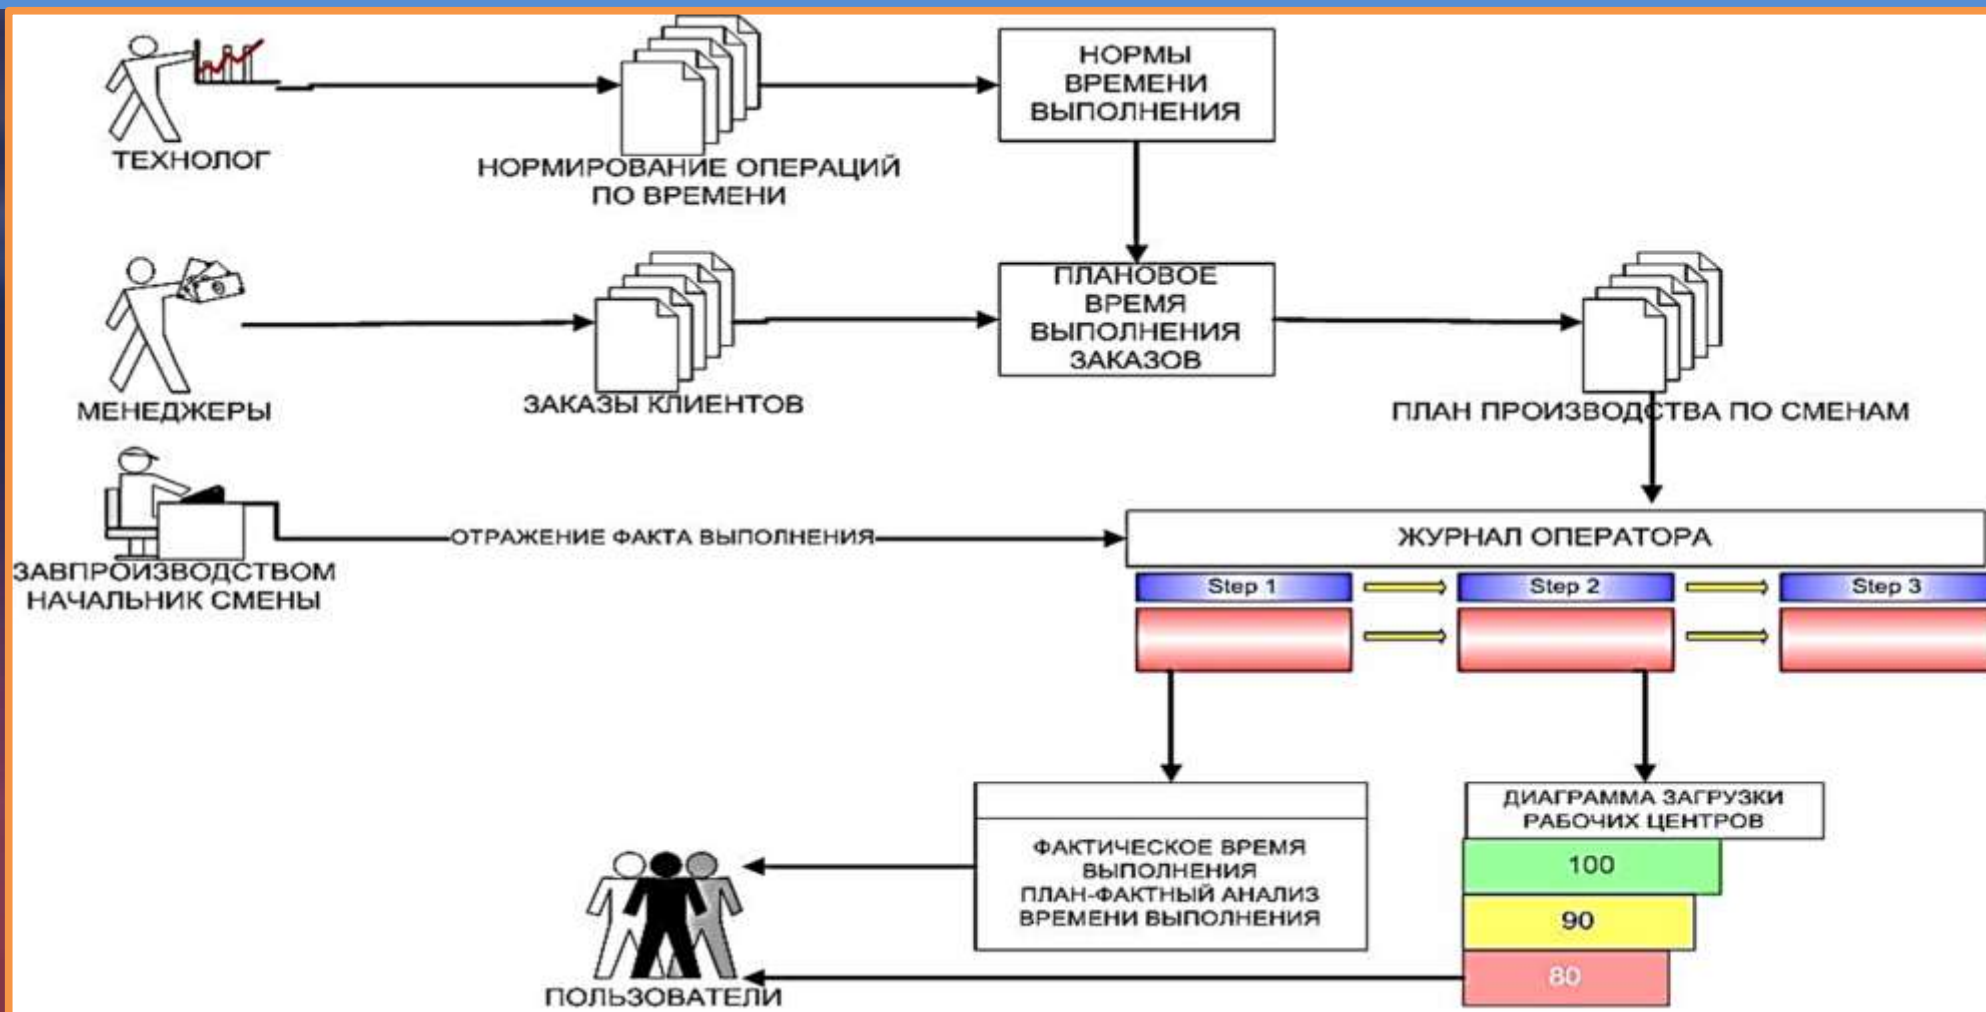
ТЕХНОЛОГ

НОРМИРОВАНИЕ ОПЕРАЦИЙ ПО ВРЕМЕНИ

НОРМЫ ВРЕМЕНИ ВЫПОЛНЕНИЯ

МЕНЕДЖЕРЫ

ЗАКАЗЫ КЛИЕНТОВ

ПЛАНОВОЕ ВРЕМЯ ВЫПОЛНЕНИЯ ЗАКАЗОВ

ПЛАН ПРОИЗВОДСТВА ПО СМЕНАМ

ЗАВПРОИЗВОДСТВОМ НАЧАЛЬНИК СМЕНЫ

ОТРАЖЕНИЕ ФАКТА ВЫПОЛНЕНИЯ

ЖУРНАЛ ОПЕРАТОРА

Step 1

Step 2

Step 3

ФАКТИЧЕСКОЕ ВРЕМЯ ВЫПОЛНЕНИЯ ПЛАН-ФАКТНЫЙ АНАЛИЗ ВРЕМЕНИ ВЫПОЛНЕНИЯ

ДИАГРАММА ЗАГРУЗКИ РАБОЧИХ ЦЕНТРОВ

100

90

80

ПОЛЬЗОВАТЕЛИ